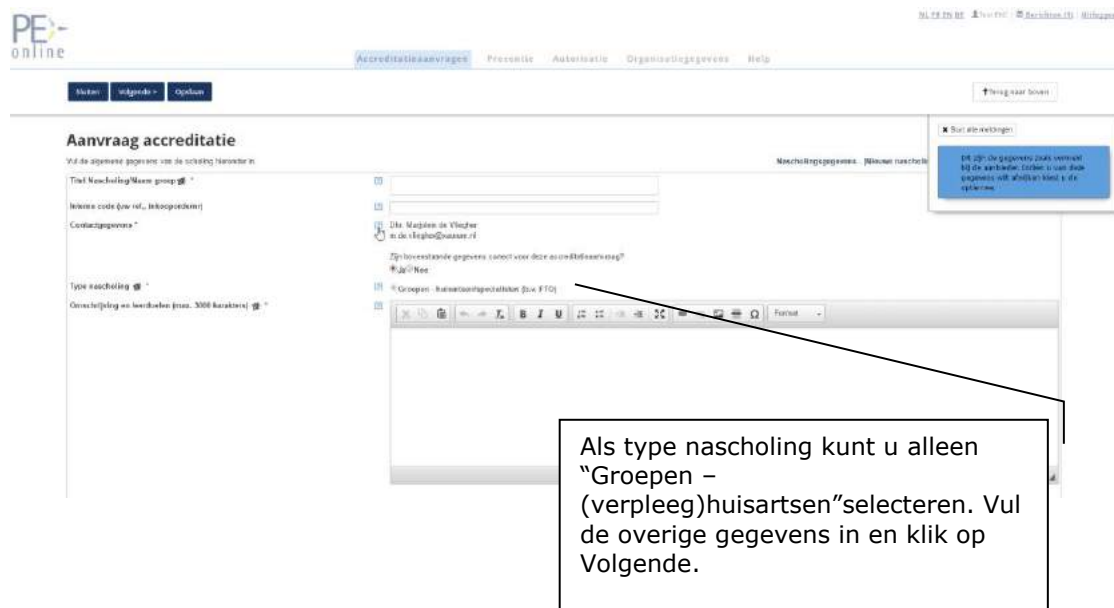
PE-online

NL FR EN DE | Berichten (9) | Uitloggen

Accreditatieaanvragen Presentie Autorisatie Organisatiegegevens Help

Sluiten Volgende » Opslaan

Terug naar boven

Aanvraag accreditatie

Vul de algemene gegevens van de scholing hieronder in.

Nascholingsgegevens [Nieuwe nascholi

Titel Nascholing/Naam groep *

Interne code (uw ref., inkoopnummer)

Contactgegevens *

Drs. Marjolein de Vlieger
m.de.vlieger@xxxxxx.nl

Zijn bovenstaande gegevens correct voor deze accreditatieaanvraag?
Ja Nee

Type nascholing *

Groepen - huisartsen/specialisten (bv. FTO)

Omschrijving en leerdoelen (max. 3000 karakters) *

Format

Sluit alle meldingen

Dit zijn de gegevens zoals vermeld bij de aanbieder. Indien u van deze gegevens wilt afwijken kiest u de optie nee.

Als type nascholing kunt u alleen “Groepen – (verpleeg)huisartsen”selecteren. Vul de overige gegevens in en klik op Volgende.